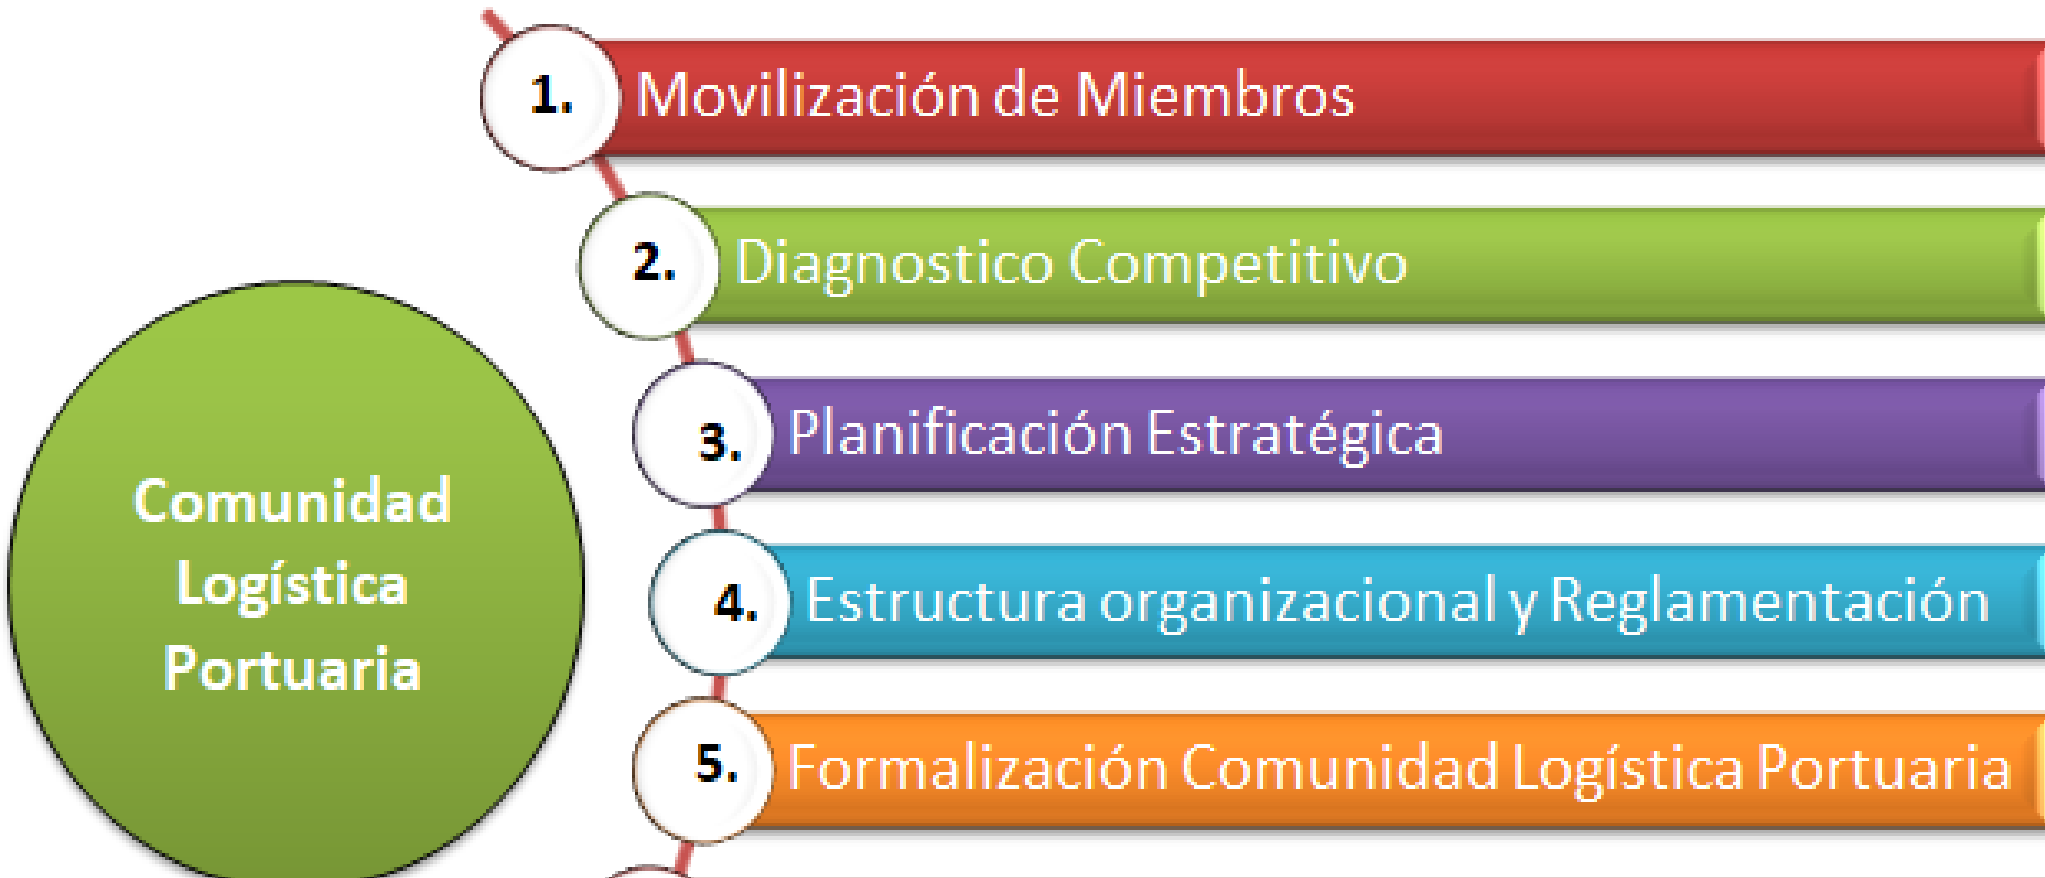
Comunidad Logística Portuaria

1. Movilización de Miembros

2. Diagnostico Competitivo

3. Planificación Estratégica

4. Estructura organizacional y Reglamentación

5. Formalización Comunidad Logística Portuaria